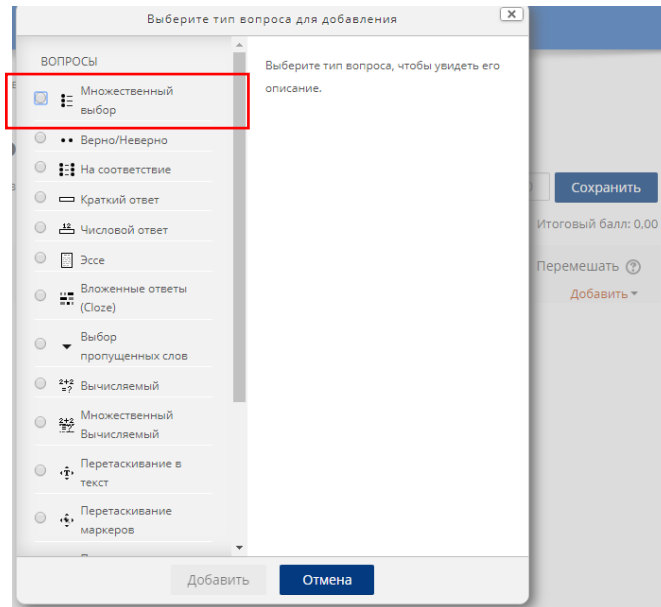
Выберите тип вопроса для добавления

ВОПРОСЫ

Множественный выбор

Верно/Неверно

На соответствие

Краткий ответ

Числовой ответ

Эссе

Вложенные ответы (Cloze)

Выбор пропущенных слов

Вычисляемый

Множественный Вычисляемый

Перетаскивание в текст

Перетаскивание маркеров

Выберите тип вопроса, чтобы увидеть его описание.

Добавить

Отмена

Сохранить

Итоговый балл: 0,00

Перемешать

Добавить